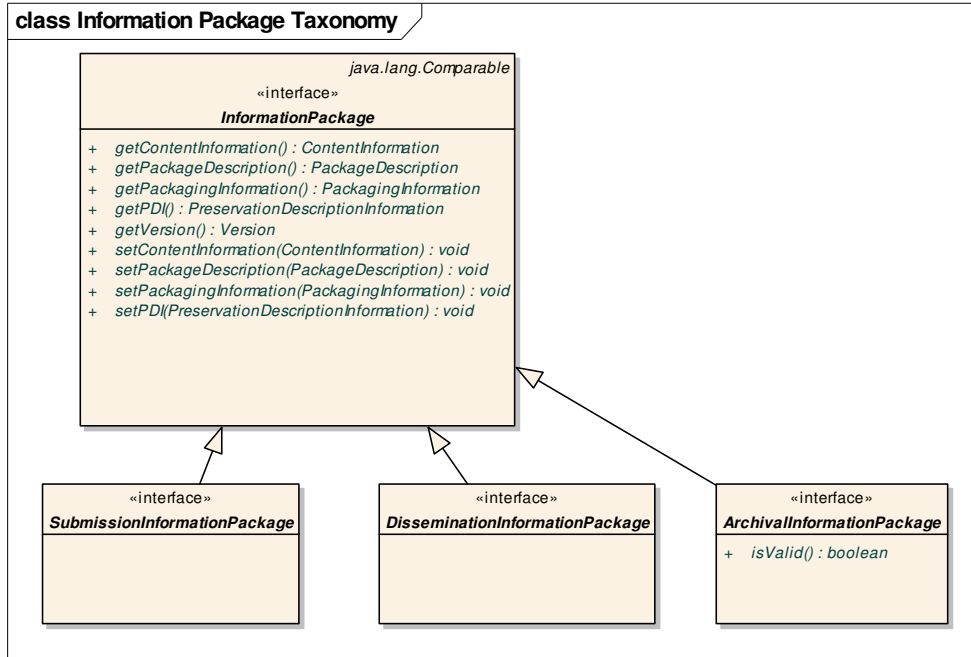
class Information Package Taxonomy

java.lang.Comparable
«interface»
InformationPackage

+ getContentInformation() : ContentInformation
+ getPackageDescription() : PackageDescription
+ getPackagingInformation() : PackagingInformation
+ getPDI() : PreservationDescriptionInformation
+ getVersion() : Version
+ setContentInformation(ContentInformation) : void
+ setPackageDescription(PackageDescription) : void
+ setPackagingInformation(PackagingInformation) : void
+ setPDI(PreservationDescriptionInformation) : void

«interface»
SubmissionInformationPackage

«interface»
DisseminationInformationPackage

«interface»
ArchivalInformationPackage

+ isValid() : boolean